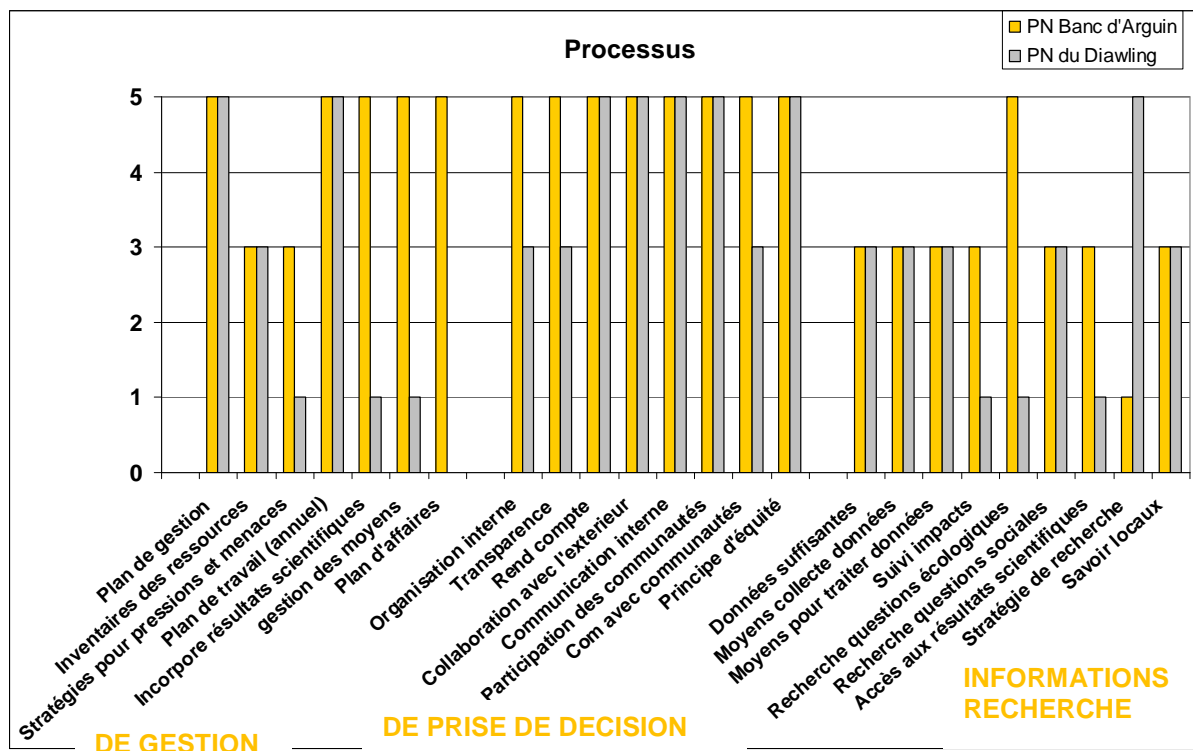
PN Banc d'Arguin
PN du Diawling

Processus

5
4
3
2
1
0

Plan de gestion
Inventaires des ressources
Stratégies pour pressions et menaces
Plan de travail (annuel)
Incorpore résultats scientifiques
gestion des moyens
Plan d'affaires
Organisation interne
Transparence
Rend compte
Collaboration avec l'exterieur
Communication interne
Participation des communautés
Com avec communautés
Principe d'équité
Données suffisantes
Moyens collecte données
Moyens pour traiter données
Suivi impacts
Recherche questions écologiques
Recherche questions sociales
Accès aux résultats scientifiques
Stratégie de recherche
Savoir locaux

DE GESTION
DE PRISE DE DECISION
INFORMATIONS RECHERCHE